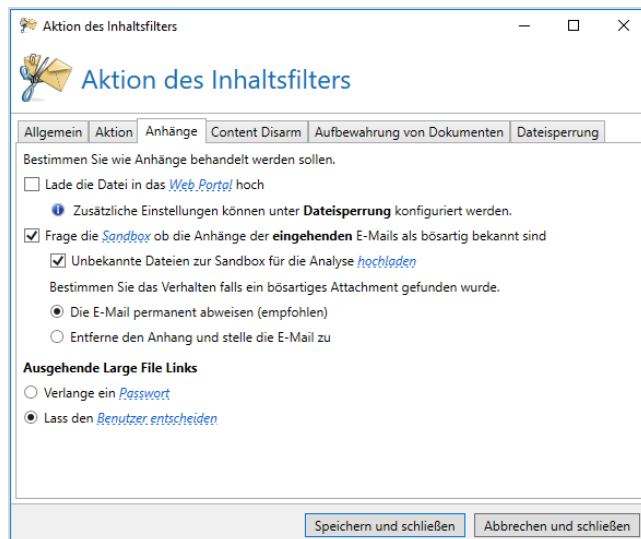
Aktion des Inhaltsfilters

Aktion des Inhaltsfilters

Allgemein | Aktion | Anhänge | Content Disarm | Aufbewahrung von Dokumenten | Dateisperrung

Bestimmen Sie wie Anhänge behandelt werden sollen.

Lade die Datei in das Web Portal hoch

Zusätzliche Einstellungen können unter Dateisperrung konfiguriert werden.

Frage die Sandbox ob die Anhänge der eingehenden E-Mails als bösartig bekannt sind

Unbekannte Dateien zur Sandbox für die Analyse hochladen

Bestimmen Sie das Verhalten falls ein bösartiges Attachment gefunden wurde.

Die E-Mail permanent abweisen (empfohlen)

Entferne den Anhang und stelle die E-Mail zu

Ausgehende Large File Links

Verlange ein Passwort

Lass den Benutzer entscheiden

Speichern und schließen | Abbrechen und schließen